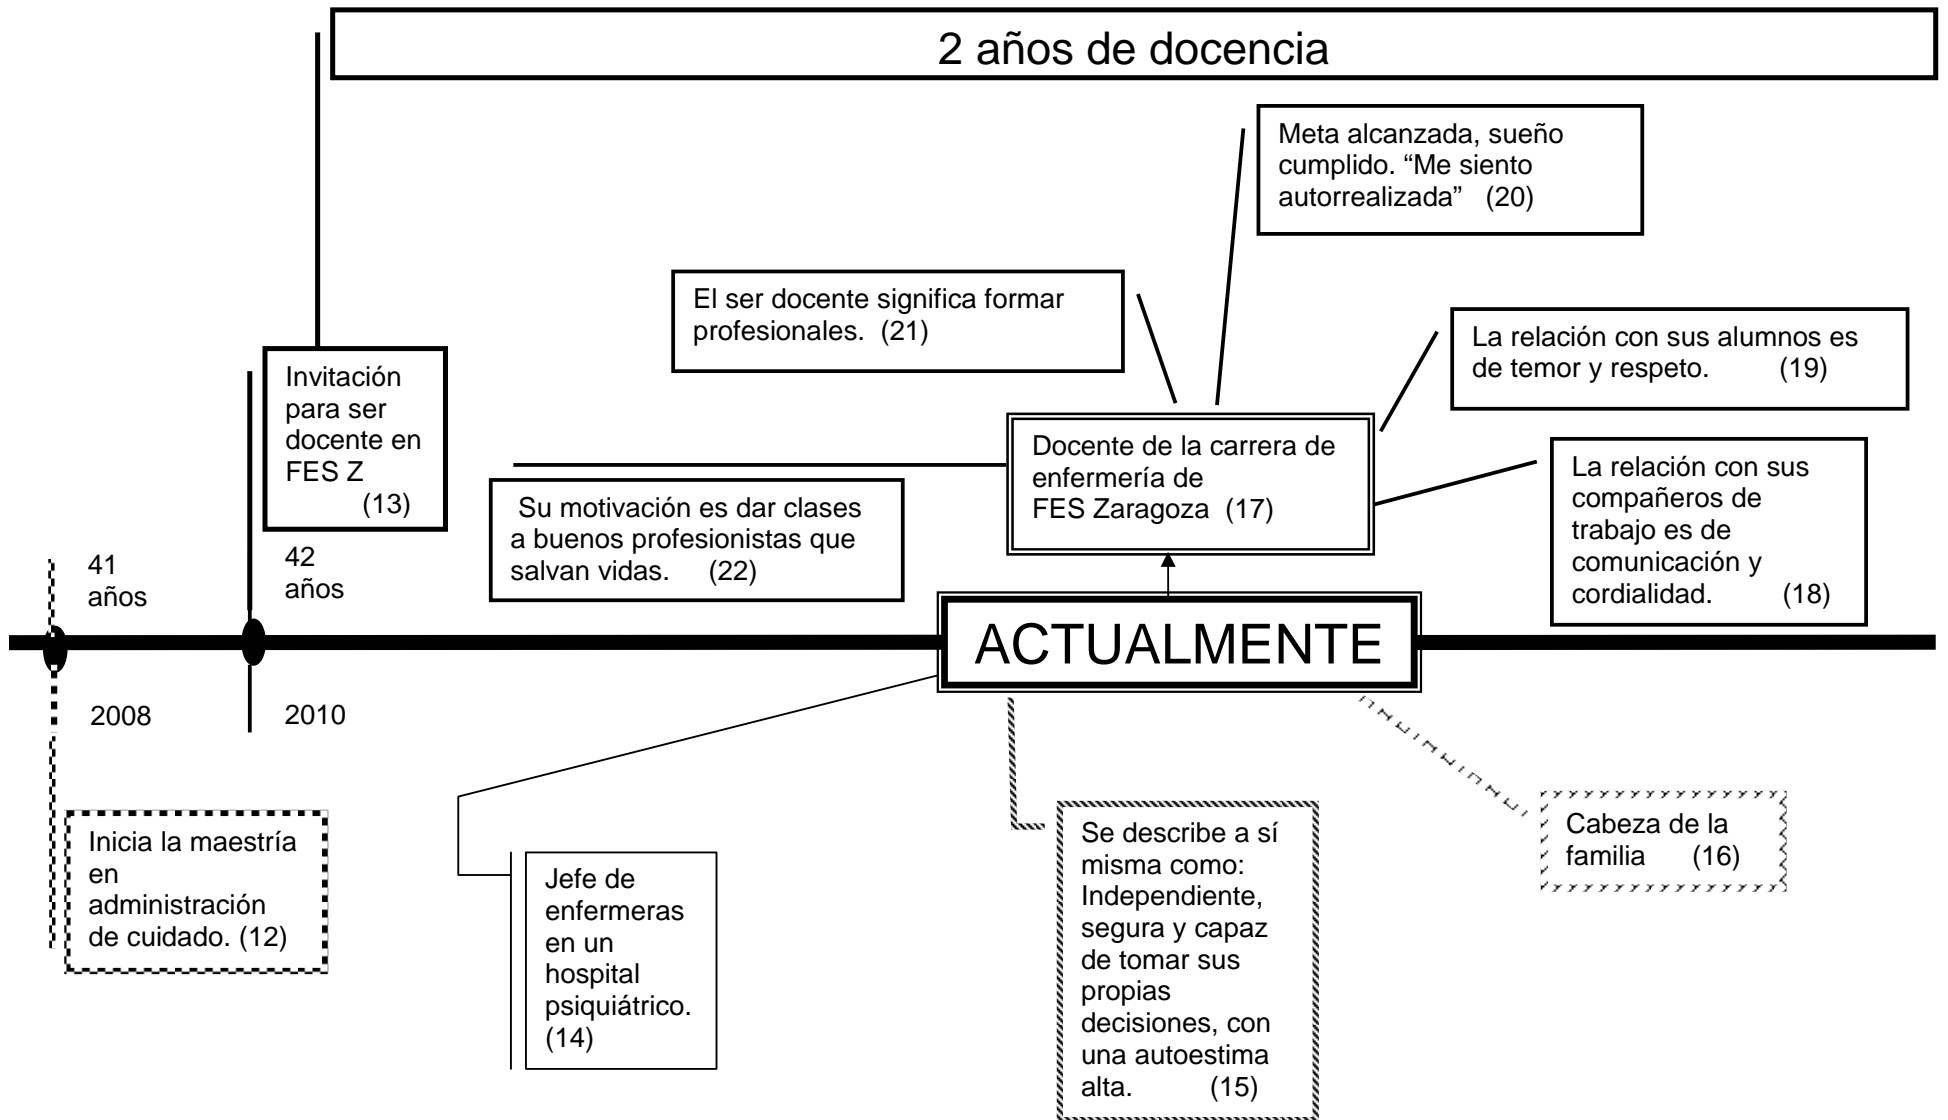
2 años de docencia

Meta alcanzada, sueño cumplido. “Me siento autorrealizada” (20)

El ser docente significa formar profesionales. (21)

La relación con sus alumnos es de temor y respeto. (19)

Invitación para ser docente en FES Z (13)

Docente de la carrera de enfermería de FES Zaragoza (17)

Su motivación es dar clases a buenos profesionistas que salvan vidas. (22)

La relación con sus compañeros de trabajo es de comunicación y cordialidad. (18)

41 años

42 años

ACTUALMENTE

2008

2010

Inicia la maestría en administración de cuidado. (12)

Jefe de enfermeras en un hospital psiquiátrico. (14)

Se describe a sí misma como: Independiente, segura y capaz de tomar sus propias decisiones, con una autoestima alta. (15)

Cabeza de la familia (16)